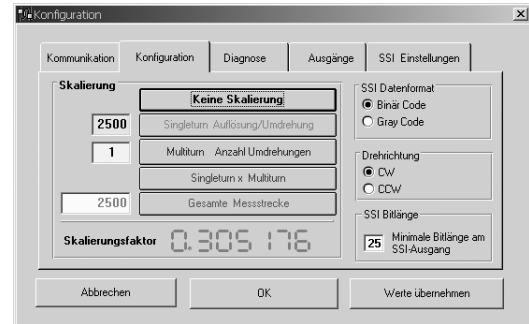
Konfiguration

Kommunikation | Konfiguration | Diagnose | Ausgänge | SSI Einstellungen

Skalierung
Keine Skalierung
2500 Singleturn Auflösung/Umdrehung
1 Multiturn Anzahl Umdrehungen
Singleturn x Multiturn
2500 Gesamte Messstrecke
Skalierungsfaktor 0.305176

SSI Datenformat
Binär Code
Gray Code

Drehrichtung
CW
CCW

SSI Bitlänge
25 Minimale Bitlänge am SSI-Ausgang

Abbrechen
OK
Werte übernehmen